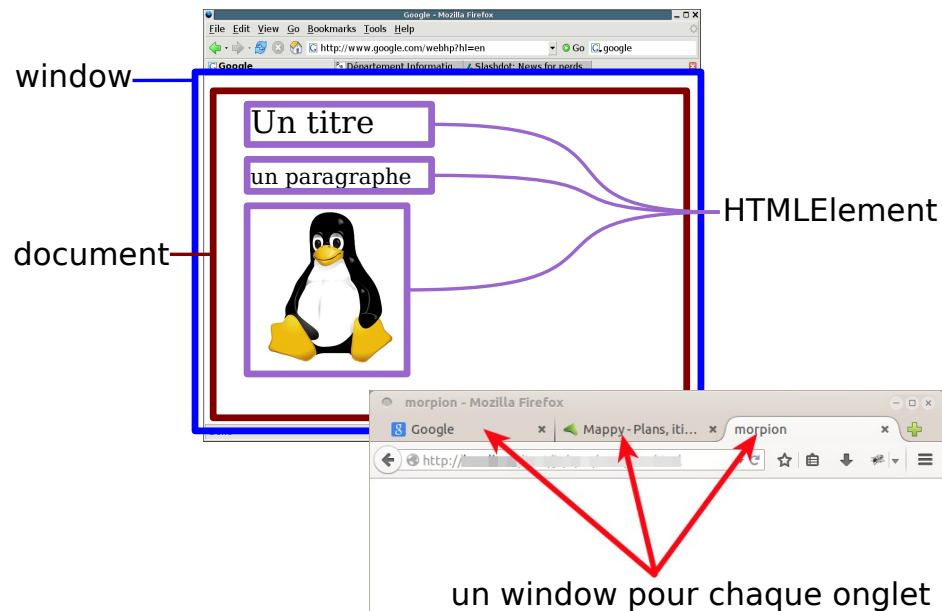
Google - Mozilla Firefox

File Edit View Go Bookmarks Tools Help

http://www.google.com/webhp?hl=en

Go google

Google | Département Informatiq | Slashdot: News for nerds

window

Un titre

un paragraphe

HTMLElement

document

morpion - Mozilla Firefox

Google | Mappy - Plans, iti... | morpion

http://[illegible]

un window pour chaque onglet